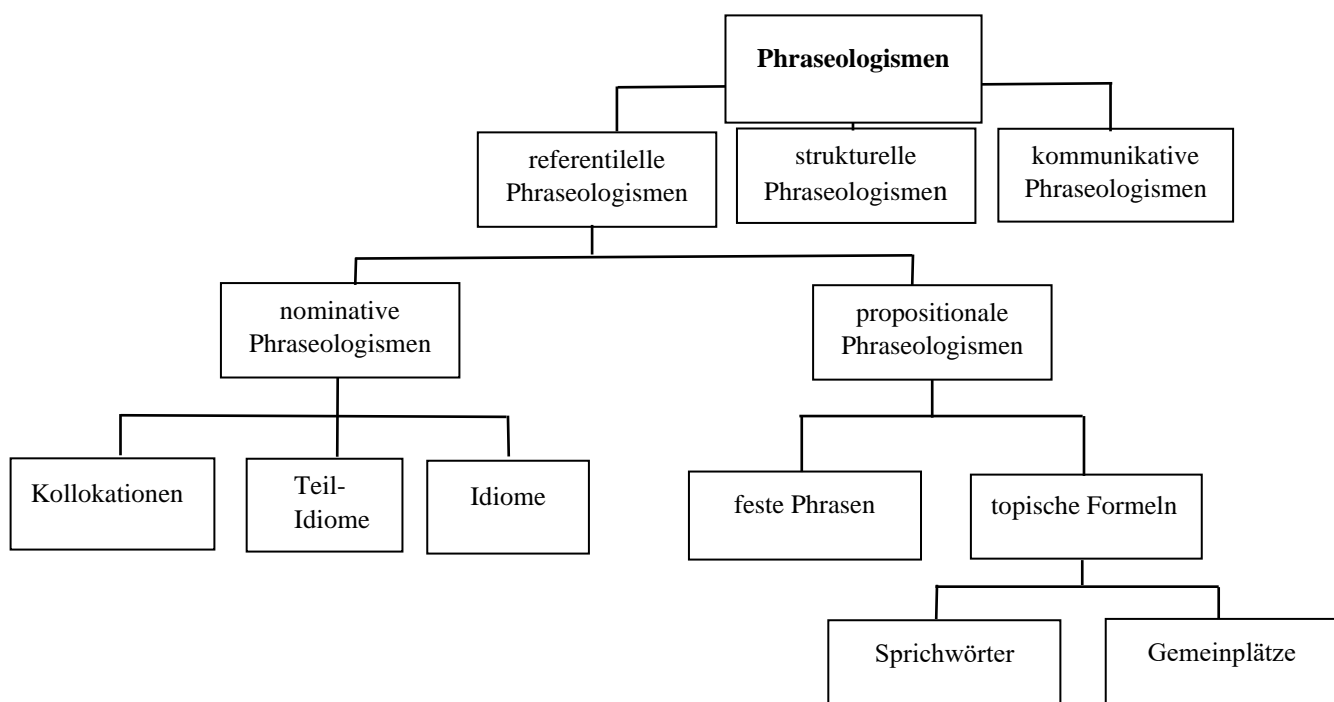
Phraseologismen

referentilelle Phraseologismen

strukturelle Phraseologismen

kommunikative Phraseologismen

nominative Phraseologismen

propositionale Phraseologismen

Kollokationen

Teil-Idiome

Idiome

feste Phrasen

topische Formeln

Sprichwörter

Gemeinplätze